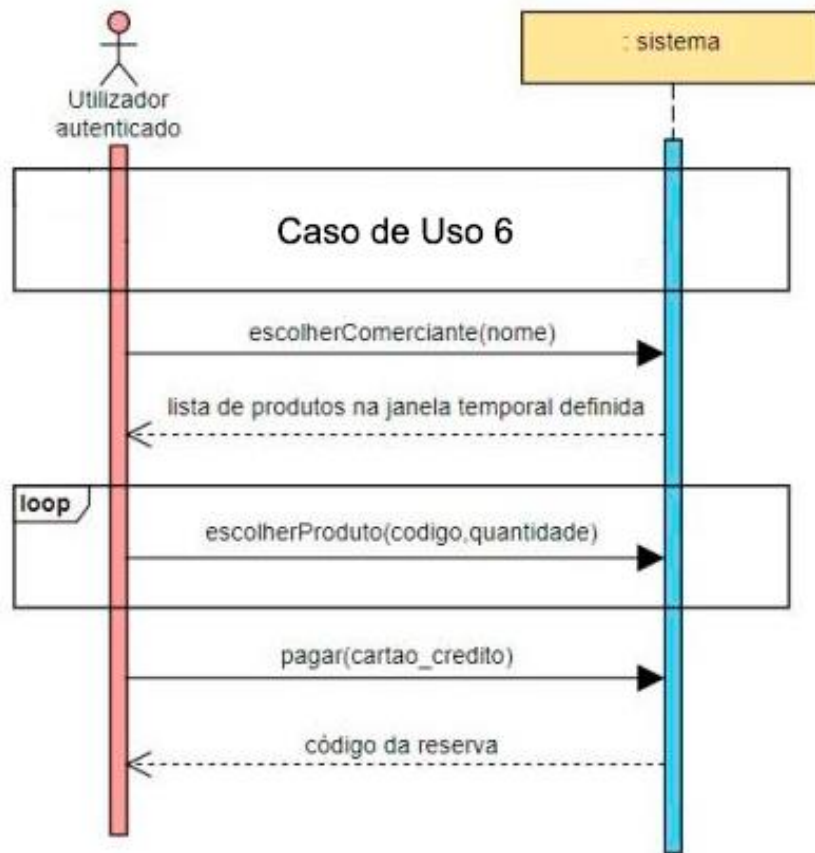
Utilizador autenticado

: sistema

Caso de Uso 6

escolherComerciante(nome)

lista de produtos na janela temporal definida

loop

escolherProduto(codigo,quantidade)

pagar(cartao_credito)

código da reserva